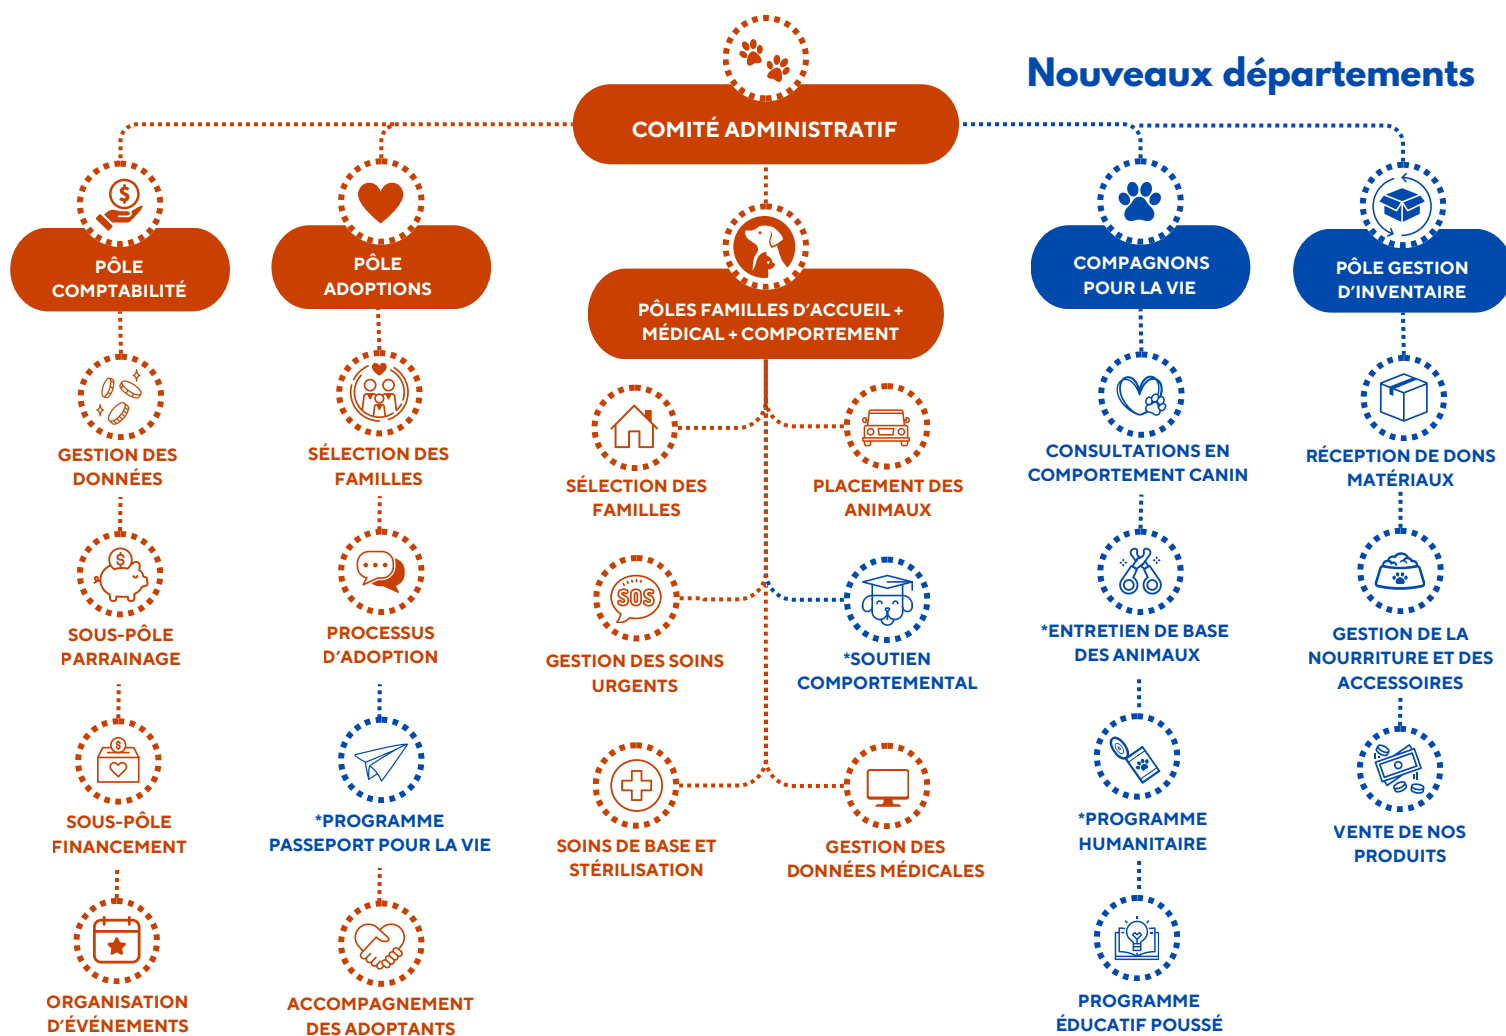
Nouveaux départements

COMITÉ ADMINISTRATIF

PÔLE COMPTABILITÉ

GESTION DES DONNÉES

SOUS-PÔLE PARRAINAGE

SOUS-PÔLE FINANCEMENT

ORGANISATION D'ÉVÉNEMENTS

PÔLE ADOPTIONS

SÉLECTION DES FAMILLES

PROCESSUS D'ADOPTION

*PROGRAMME PASSEPORT POUR LA VIE

ACCOMPAGNEMENT DES ADOPTANTS

PÔLES FAMILLES D'ACCUEIL + MÉDICAL + COMPORTEMENT

SÉLECTION DES FAMILLES

PLACEMENT DES ANIMAUX

SOS

GESTION DES SOINS URGENTS

*SOUTIEN COMPORTEMENTAL

SOINS DE BASE ET STÉRILISATION

GESTION DES DONNÉES MÉDICALES

COMPAGNONS POUR LA VIE

CONSULTATIONS EN COMPORTEMENT CANIN

*ENTRETIEN DE BASE DES ANIMAUX

*PROGRAMME HUMANITAIRE

PROGRAMME ÉDUCATIF POUSSÉ

PÔLE GESTION D'INVENTAIRE

RÉCEPTION DE DONS MATÉRIAUX

GESTION DE LA NOURRITURE ET DES ACCESSOIRES

VENTE DE NOS PRODUITS